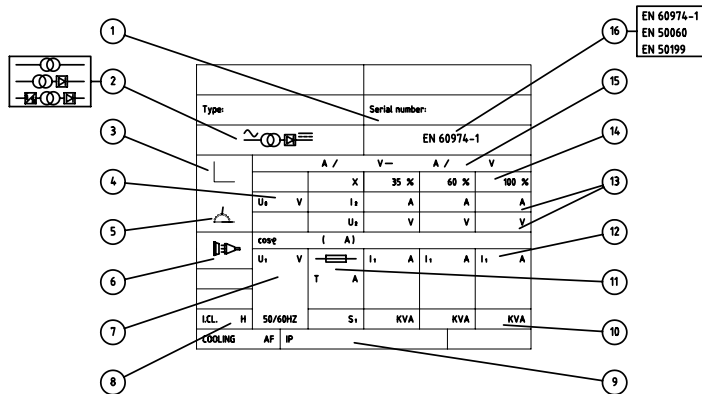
EN 60974-1
EN 50060
EN 50199

1
16
2
15
3
14
4
13
5
12
6
11
7
10
8
9

Type:

Serial number:

EN 60974-1

| | A / | V— | A / | V |
|---|---|---|---|---|
| | X | 35 % | 60 % | 100 % |
| U₀ V | I₂ | A | A | A |
| | U₂ | V | V | V |

cosφ ( A)

| U₁ V | T A | I₁ A | I₁ A | I₁ A |
|---|---|---|---|---|
| I.CL. H | 50/60HZ | S₁ | KVA | KVA | KVA |

COOLING AF IP